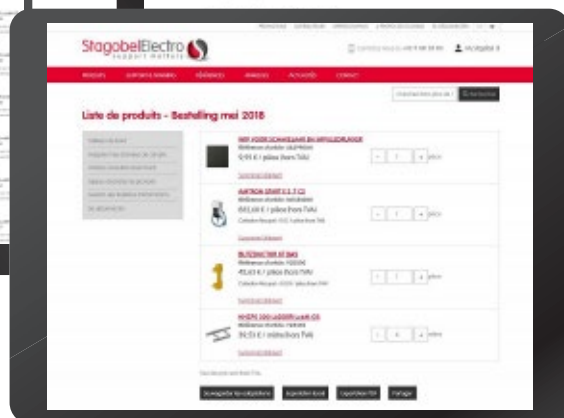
StagobelElectro
support matters

Liste de produits - Bestelling mei 2018

9,95 € / pièce (hors TVA)

883,68 € / pièce (hors TVA)

45,63 € / pièce (hors TVA)

36,53 € / mètre (hors TVA)

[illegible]

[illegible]

Sauvegarder la composition

Exporter Excel

Exporter PDF

Partager